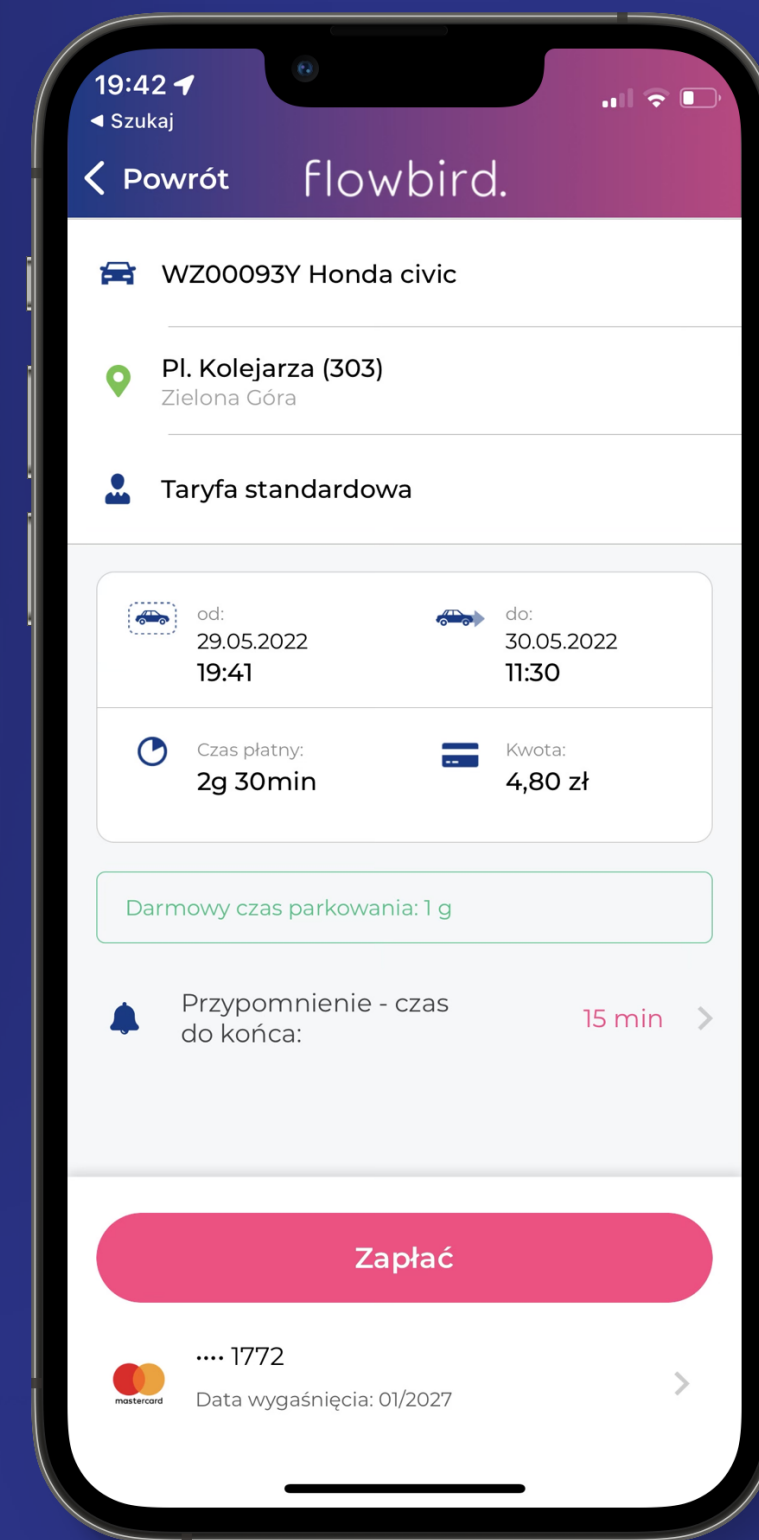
19:42
◂ Szukaj

< Powrót flowbird.

WZ00093Y Honda civic

Pl. Kolejarza (303)
Zielona Góra

Taryfa standardowa

od:
29.05.2022
19:41

do:
30.05.2022
11:30

Czas płatny:
2g 30min

Kwota:
4,80 zł

Darmowy czas parkowania: 1 g

Przypomnienie - czas do końca:
15 min

Zapłać

···· 1772
Data wygaśnięcia: 01/2027

mastercard